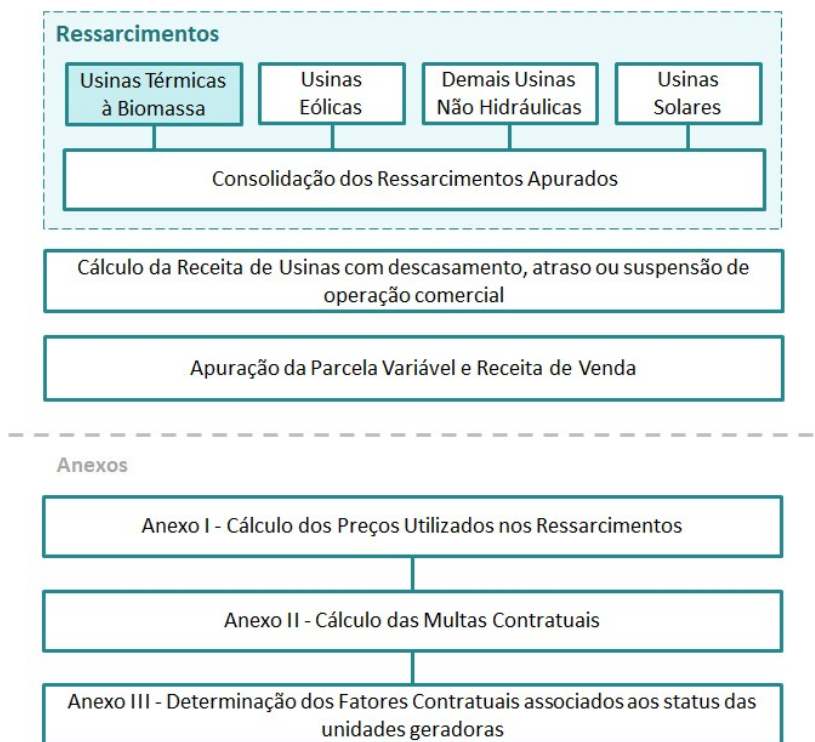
Ressarcimentos

Usinas Térmicas à Biomassa

Usinas Eólicas

Demais Usinas Não Hidráulicas

Usinas Solares

Consolidação dos Ressarcimentos Apurados

Cálculo da Receita de Usinas com descasamento, atraso ou suspensão de operação comercial

Apuração da Parcela Variável e Receita de Venda

Anexos

Anexo I - Cálculo dos Preços Utilizados nos Ressarcimentos

Anexo II - Cálculo das Multas Contratuais

Anexo III - Determinação dos Fatores Contratuais associados aos status das unidades geradoras